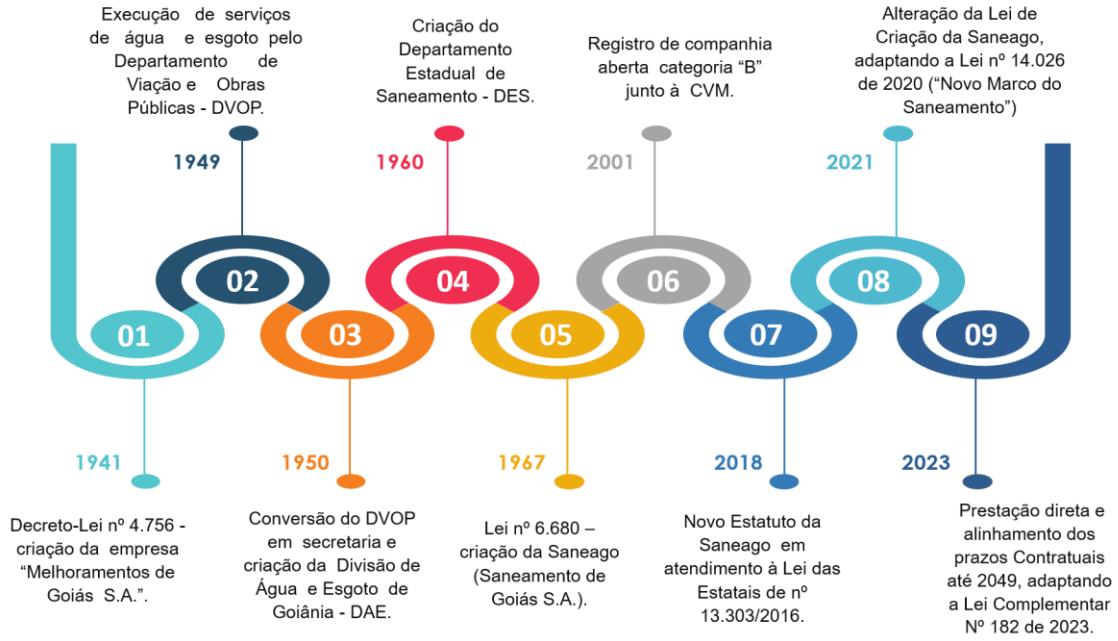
Execução de serviços de água e esgoto pelo Departamento de Viação e Obras Públicas - DVOP.

1949

Criação do Departamento Estadual de Saneamento - DES.

1960

Registro de companhia aberta categoria "B" junto à CVM.

2001

Alteração da Lei de Criação da Saneago, adaptando a Lei nº 14.026 de 2020 ("Novo Marco do Saneamento")

2021

01

02

03

04

05

06

07

08

09

1941

Decreto-Lei nº 4.756 - criação da empresa "Melhoramentos de Goiás S.A.".

1950

Conversão do DVOP em secretaria e criação da Divisão de Água e Esgoto de Goiânia - DAE.

1967

Lei nº 6.680 – criação da Saneago (Saneamento de Goiás S.A.).

2018

Novo Estatuto da Saneago em atendimento à Lei das Estatais de nº 13.303/2016.

2023

Prestação direta e alinhamento dos prazos Contratuais até 2049, adaptando a Lei Complementar Nº 182 de 2023.